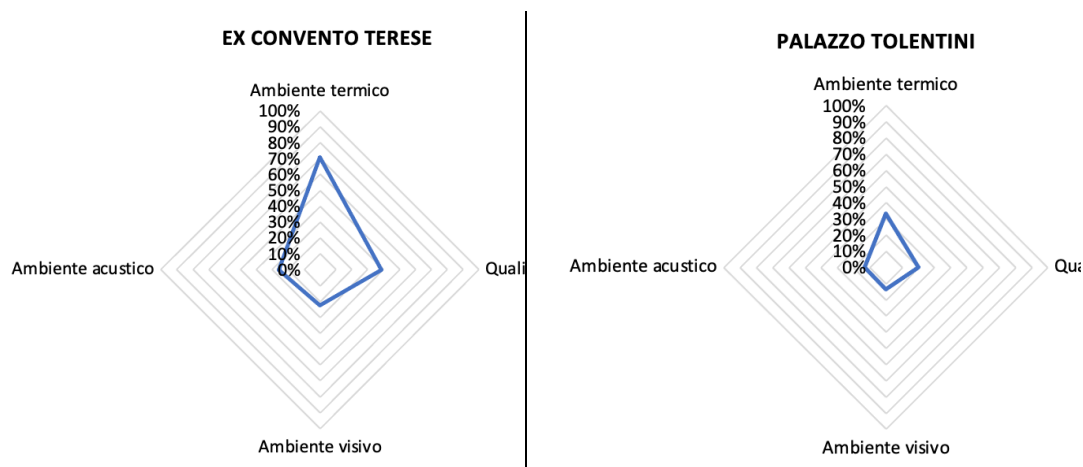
EX CONVENTO TERESE

Ambiente termico
100%
90%
80%
70%
60%
50%
40%
30%
20%
10%
0%
Ambiente acustico
Quali
Ambiente visivo

PALAZZO TOLENTINI

Ambiente termico
100%
90%
80%
70%
60%
50%
40%
30%
20%
10%
0%
Ambiente acustico
Qu
Ambiente visivo